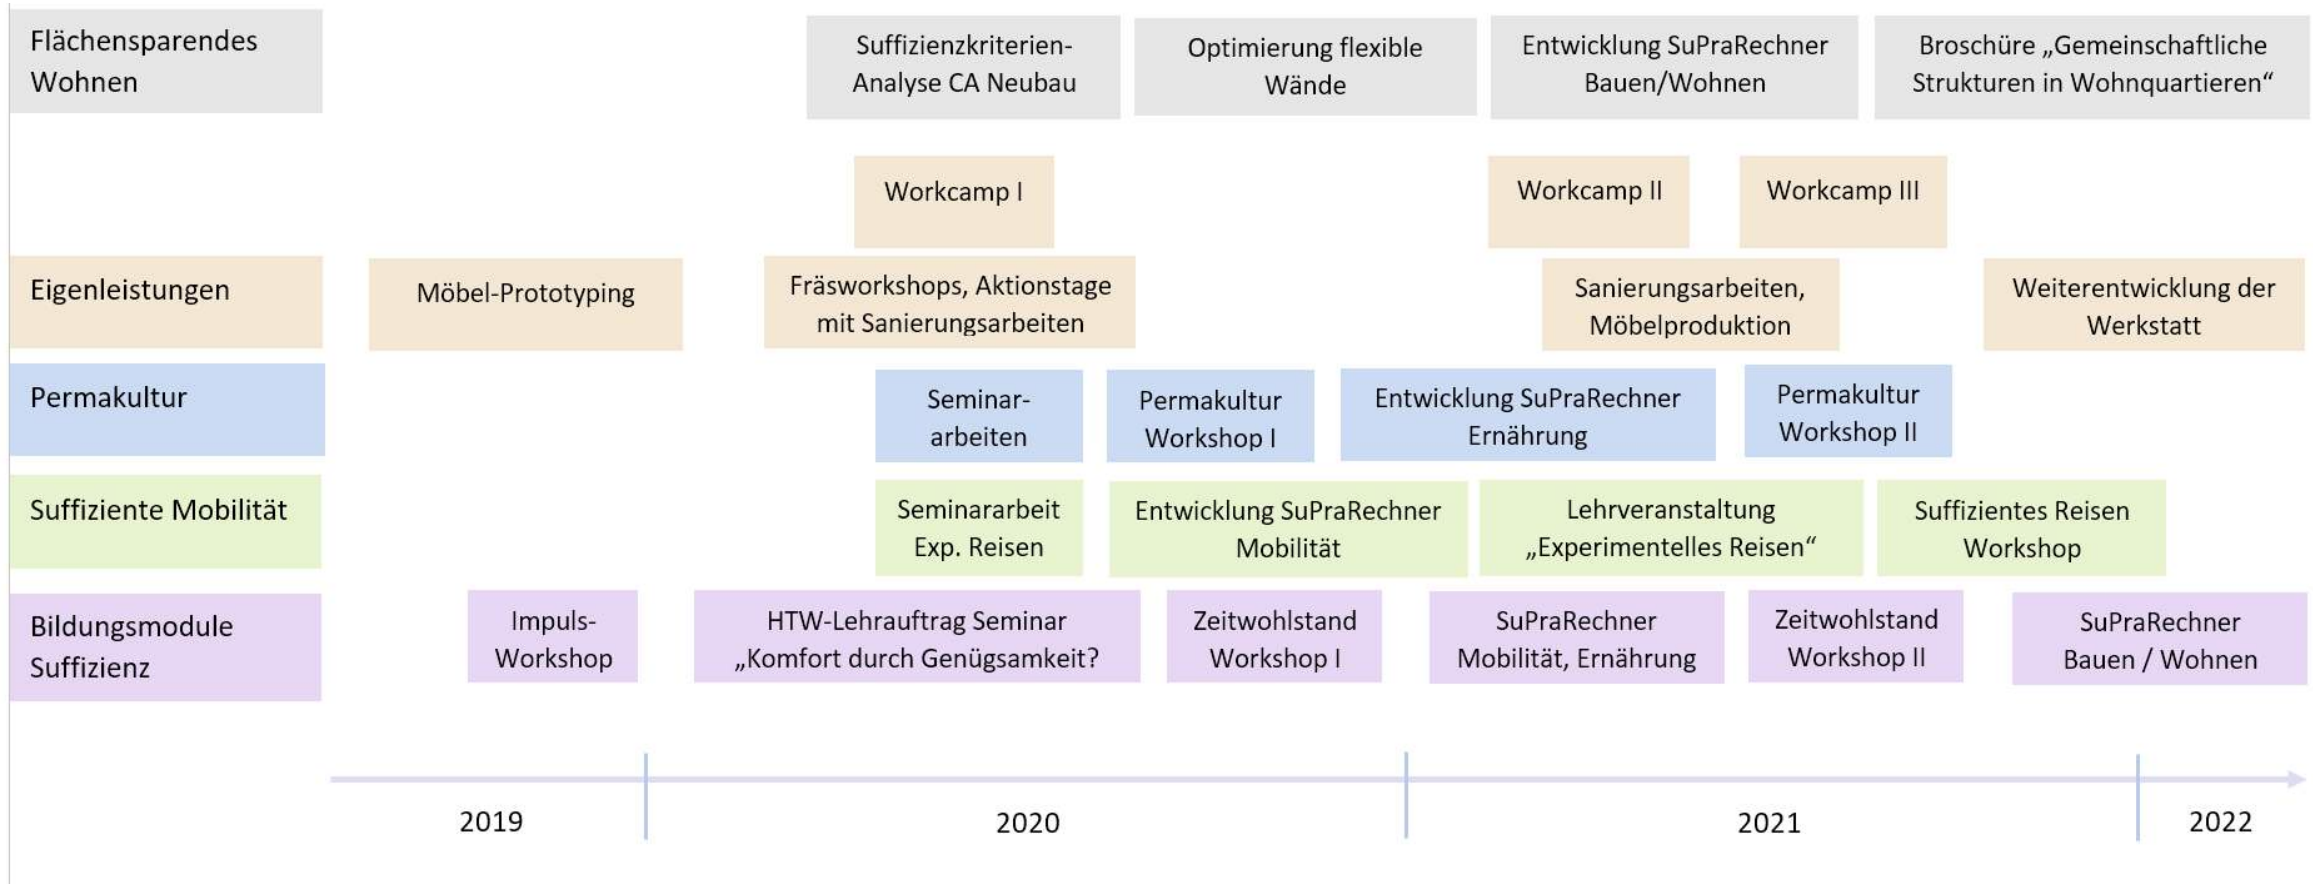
Flächensparendes Wohnen

Suffizienzkriterien-Analyse CA Neubau

Optimierung flexible Wände

Entwicklung SuPraRechner Bauen/Wohnen

Broschüre „Gemeinschaftliche Strukturen in Wohnquartieren“

Workcamp I

Workcamp II

Workcamp III

Eigenleistungen

Möbel-Prototyping

Fräsworkshops, Aktionstage mit Sanierungsarbeiten

Sanierungsarbeiten, Möbelproduktion

Weiterentwicklung der Werkstatt

Permakultur

Seminar-arbeiten

Permakultur Workshop I

Entwicklung SuPraRechner Ernährung

Permakultur Workshop II

Suffiziente Mobilität

Seminararbeit Exp. Reisen

Entwicklung SuPraRechner Mobilität

Lehrveranstaltung „Experimentelles Reisen“

Suffizientes Reisen Workshop

Bildungsmodule Suffizienz

Impuls-Workshop

HTW-Lehrauftrag Seminar „Komfort durch Genügsamkeit?

Zeitwohlstand Workshop I

SuPraRechner Mobilität, Ernährung

Zeitwohlstand Workshop II

SuPraRechner Bauen / Wohnen

2019

2020

2021

2022